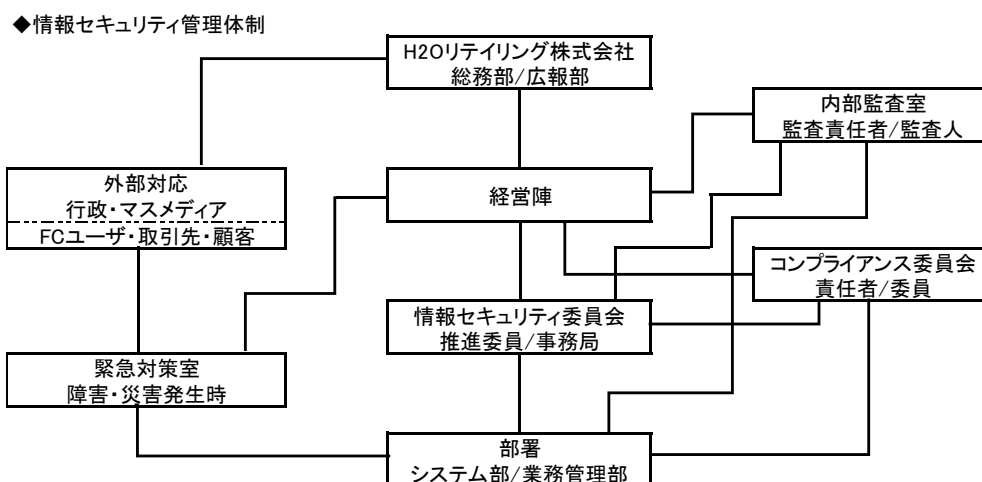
◆情報セキュリティ管理体制

H2Oリテイリング株式会社
総務部/広報部

内部監査室
監査責任者/監査人

外部対応
行政・マスメディア
FCユーザ・取引先・顧客

経営陣

コンプライアンス委員会
責任者/委員

情報セキュリティ委員会
推進委員/事務局

緊急対策室
障害・災害発生時

部署
システム部/業務管理部